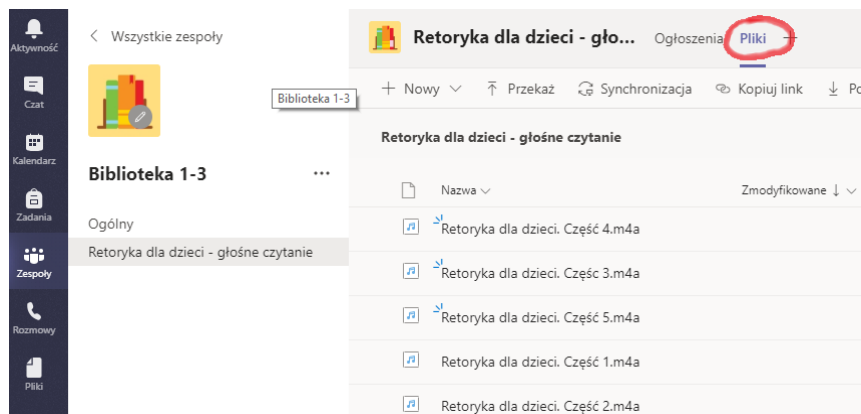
Aktywność
Czat
Kalendarz
Zadania
Zespoły
Rozmowy
Pliki

< Wszystkie zespoły

Biblioteka 1-3

Biblioteka 1-3 ...

Ogólny
Retoryka dla dzieci - głośne czytanie

Retoryka dla dzieci - gło... Ogłoszenia Pliki +

+ Nowy ⌵ Przekaż Synchronizacja Kopiuj link Po

Retoryka dla dzieci - głośne czytanie

Nazwa ⌵ Zmodyfikowane ↓ ⌵

Retoryka dla dzieci. Część 4.m4a
Retoryka dla dzieci. Część 3.m4a
Retoryka dla dzieci. Część 5.m4a
Retoryka dla dzieci. Część 1.m4a
Retoryka dla dzieci. Część 2.m4a